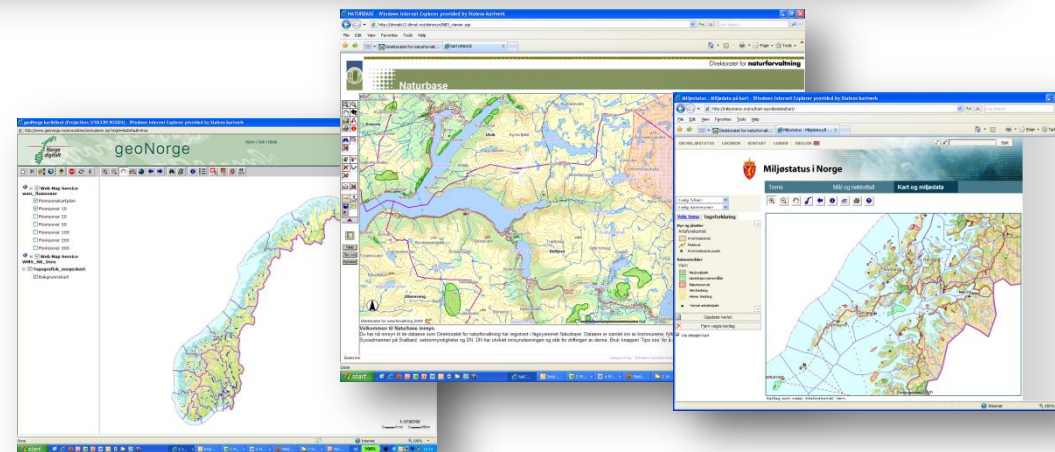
geoNorge kartklient (Projeksjon: UTM33N WGS84) - Windows Internet Explorer provided by Statens kartverk

Norge digitalt

geoNorge

Web Map Service wms_flomsoner
Flomsonekartplan
Flomsoner 10
Flomsoner 20
Flomsoner 50
Flomsoner 100
Flomsoner 200
Flomsoner 500

Web Map Service WMS_NK_bms
Topografisk_norgeskart
Bakgrunnskart

start

NATURBASE - Windows Internet Explorer provided by Statens kartverk

File Edit View Favorites Tools Help

Direktoratet for naturforvaltning

Naturbase

Velkommen til Naturbase innsyn.

Du har nå innsyn til de dataene som Direktoratet for naturforvaltning har registrert i fagsystemet Naturbase. Dataene er samlet inn av kommunene, fylkesmennene, Sysselmannen på Svalbard, sektormyndigheter og DN. DN har utviklet innsynsløsningen og står for driftingen av denne. Bruk knappen: Tips oss for å

Done

start

Miljøstatus : Miljødata på kart - Windows Internet Explorer provided by Statens kartverk

File Edit View Favorites Tools Help

Miljøstatus i Norge

Tema Mål og nøkkeltall Kart og miljødata

Velg lag Tegnforklaring

Dyr og planter
Naturområder

Oppdater kartet
Fjern valgte kartlag

Internet